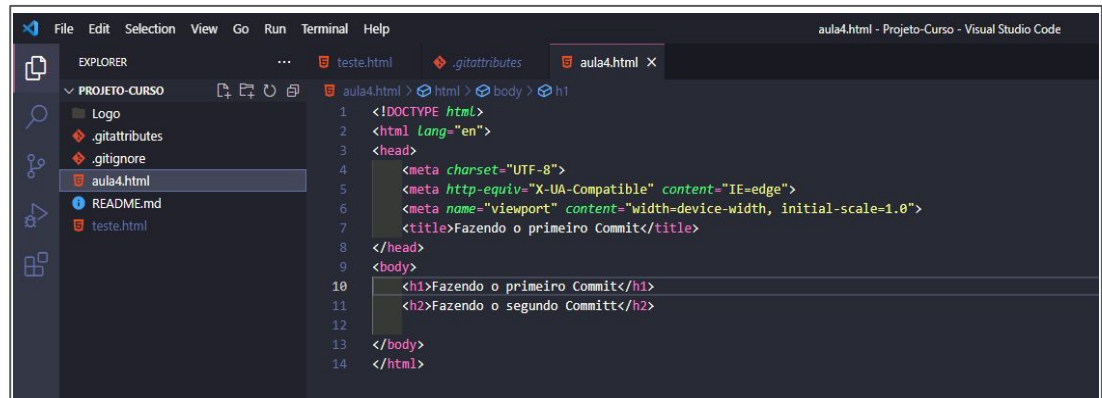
File Edit Selection View Go Run Terminal Help

aula4.html - Projeto-Curso - Visual Studio Code

EXPLORER ...

PROJETO-CURSO

Logo
.gitattributes
.gitignore
aula4.html
README.md
teste.html

teste.html .gitattributes aula4.html ×

aula4.html > html > body > h1

1 <!DOCTYPE html>
2 <html lang="en">
3 <head>
4 <meta charset="UTF-8">
5 <meta http-equiv="X-UA-Compatible" content="IE=edge">
6 <meta name="viewport" content="width=device-width, initial-scale=1.0">
7 <title>Fazendo o primeiro Commit</title>
8 </head>
9 <body>
10 <h1>Fazendo o primeiro Commit</h1>
11 <h2>Fazendo o segundo Committ</h2>
12
13 </body>
14 </html>